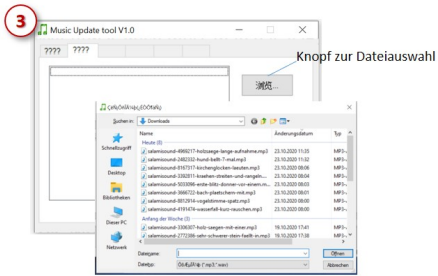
3

Music Update tool V1.0

???? ????

Knopf zur Dateiauswahl

瀏覽...

ÇëÑ¡ÔñÄ¼±êÎÄ¼þ

Suchen in: Downloads

Schnellzugriff

Desktop

Bibliotheken

Dieser PC

Netzwerk

| Name | Änderungsdatum | Typ |
|---|---|---|
| Heute (8) | | |
| salamisound-4989217-holzsaege-lange-aufnahme.mp3 | 23.10.2020 11:35 | MP3- |
| salamisound-2482532-hund-bellt-7-mal.mp3 | 23.10.2020 11:32 | MP3- |
| salamisound-8167317-kirchenglocken-laeuten.mp3 | 23.10.2020 08:06 | MP3- |
| salamisound-3392811-kraehen-streiten-und-rangeln... | 23.10.2020 08:04 | MP3- |
| salamisound-5033996-erste-blitz-donner-vor-einem... | 23.10.2020 08:03 | MP3- |
| salamisound-3666722-bach-plaetschern-mit.mp3 | 23.10.2020 08:01 | MP3- |
| salamisound-8652914-vogelstimme-spatz.mp3 | 23.10.2020 08:00 | MP3- |
| salamisound-4191474-wasserfall-kurz-rauschen.mp3 | 23.10.2020 07:59 | MP3- |
| Anfang der Woche (3) | | |
| salamisound-3306307-holz-saegen-mit-einer.mp3 | 19.10.2020 17:41 | MP3- |
| salamisound-2772386-sehr-schwerer-stein-faellt-in.mp3 | 19.10.2020 17:38 | MP3- |

Dateiname:

Dateityp: ÒôÀÖÎÄ¼þ (*.mp3; *.wav)

Öffnen

Abbrechen